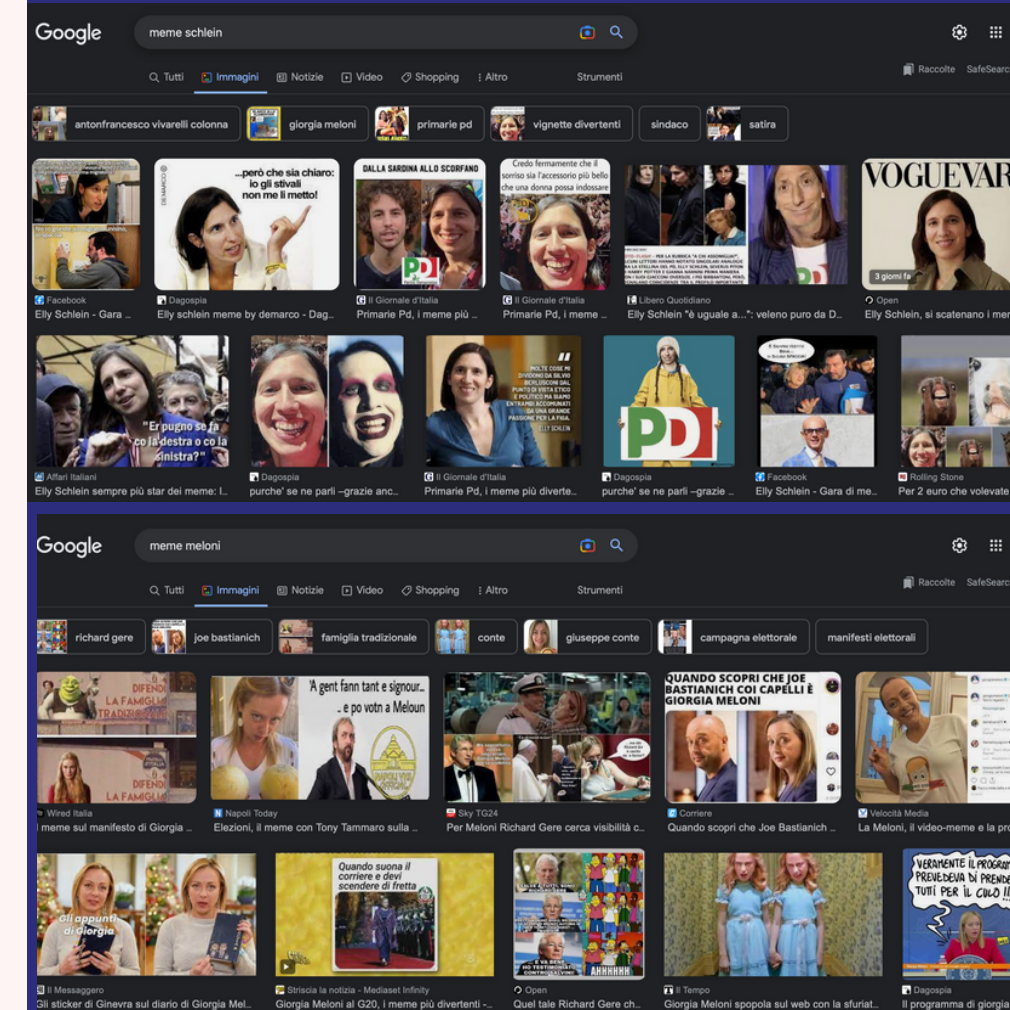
Google
meme schlein
Tutti Immagini Notizie Video Shopping Altro Strumenti
Raccolte SafeSearch
antonfrancesco vivarelli colonna | giorgia meloni | primarie pd | vignette divertenti | sindaco | satira

...però che sia chiaro: io gli stivali non me li metto!
DALLA SARDINA ALLO SCORFANO
Credo fermamente che il sorriso sia l'accessorio più bello che una donna possa indossare
VOGUEVAR
3 giorni fa

Facebook
Elly Schlein - Gara ...
Dagospia
Elly schlein meme by demarco - Dag...
Il Giornale d'Italia
Primarie Pd, i meme più ...
Il Giornale d'Italia
Primarie Pd, i meme ...
Libero Quotidiano
Elly Schlein "è uguale a...": veleno puro da D...
Open
Elly Schlein, si scatenano i mem

"Er pugno se fa co la destra o co la sinistra?"
Affari Italiani
Elly Schlein sempre più star dei meme: l...
Dagospia
purche' se ne parli –grazie anc...
Il Giornale d'Italia
Primarie Pd, i meme più diverte...
Dagospia
purche' se ne parli –grazie ...
Facebook
Elly Schlein - Gara di me...
Rolling Stone
Per 2 euro che volevate

Google
meme meloni
Tutti Immagini Notizie Video Shopping Altro Strumenti
Raccolte SafeSearch
richard gere | joe bastianich | famiglia tradizionale | conte | giuseppe conte | campagna elettorale | manifesti elettorali

DIFENDI LA FAMIGLIA TRADIZIONALE
LA FAMIGLIA
'A gent fann tant e signour.. ..e po votn a Meloun
QUANDO SCOPRI CHE JOE BASTIANICH COI CAPELLI È GIORGIA MELONI

Wired Italia
i meme sul manifesto di Giorgia ...
Napoli Today
Elezioni, il meme con Tony Tammaro sulla ...
Sky TG24
Per Meloni Richard Gere cerca visibilità c...
Corriere
Quando scopri che Joe Bastianich ...
Velocità Media
La Meloni, il video-meme e la pr

Gli appunti di Giorgia
Quando suona il corriere e devi scendere di fretta
AHHHHHH
VERAMENTE IL PROGRAMMA PREVEDEVA DI PRENDE TUTTI PER IL CULO I
Il Messaggero
Gli sticker di Ginevra sul diario di Giorgia Mel...
Striscia la notizia - Mediaset Infinity
Giorgia Meloni al G20, i meme più divertenti -...
Open
Quel tale Richard Gere ch...
Il Tempo
Giorgia Meloni spopola sul web con la sfuriat...
Dagospia
Il programma di giorgia